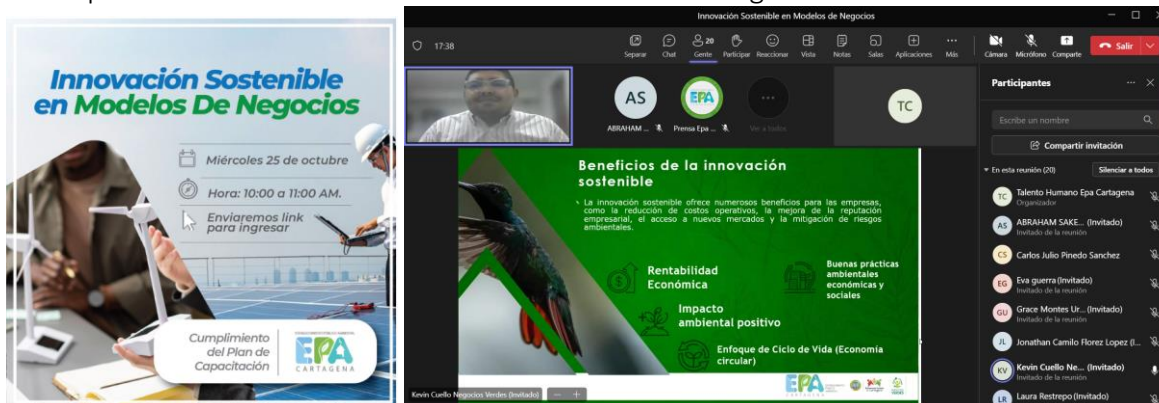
Innovación Sostenible en Modelos De Negocios

Miércoles 25 de octubre

Hora: 10:00 a 11:00 AM.

Enviaremos link para ingresar

Cumplimiento del Plan de Capacitación

EPA CARTAGENA

Innovación Sostenible en Modelos de Negocios

17:38

Separar Chat 20 Gente Participar Reaccionar Vista Notas Salas Aplicaciones Más Cámara Micrófono Compartir Salir

AS ABRAHAM ...

EPA Prensa Epa ...

Ver a todos

TC

Beneficios de la innovación sostenible

La innovación sostenible ofrece numerosos beneficios para las empresas, como la reducción de costos operativos, la mejora de la reputación empresarial, el acceso a nuevos mercados y la mitigación de riesgos ambientales.

Rentabilidad Económica

Buenas prácticas ambientales económicas y sociales

Impacto ambiental positivo

Enfoque de Ciclo de Vida (Economía circular)

EPA

Kevin Cuello Negocios Verdes (Invitado)

Participantes

Escribe un nombre

Compartir invitación

En esta reunión (20)

Silenciar a todos

TC Talento Humano Epa Cartagena
Organizador

AS ABRAHAM SAKE... (Invitado)
Invitado de la reunión

CS Carlos Julio Pinedo Sanchez

EG Eva guerra (Invitado)
Invitado de la reunión

GU Grace Montes Ur... (Invitado)
Invitado de la reunión

JL Jonathan Camilo Florez Lopez (I...

KV Kevin Cuello Ne... (Invitado)
Invitado de la reunión

LR Laura Restrepo (Invitado)